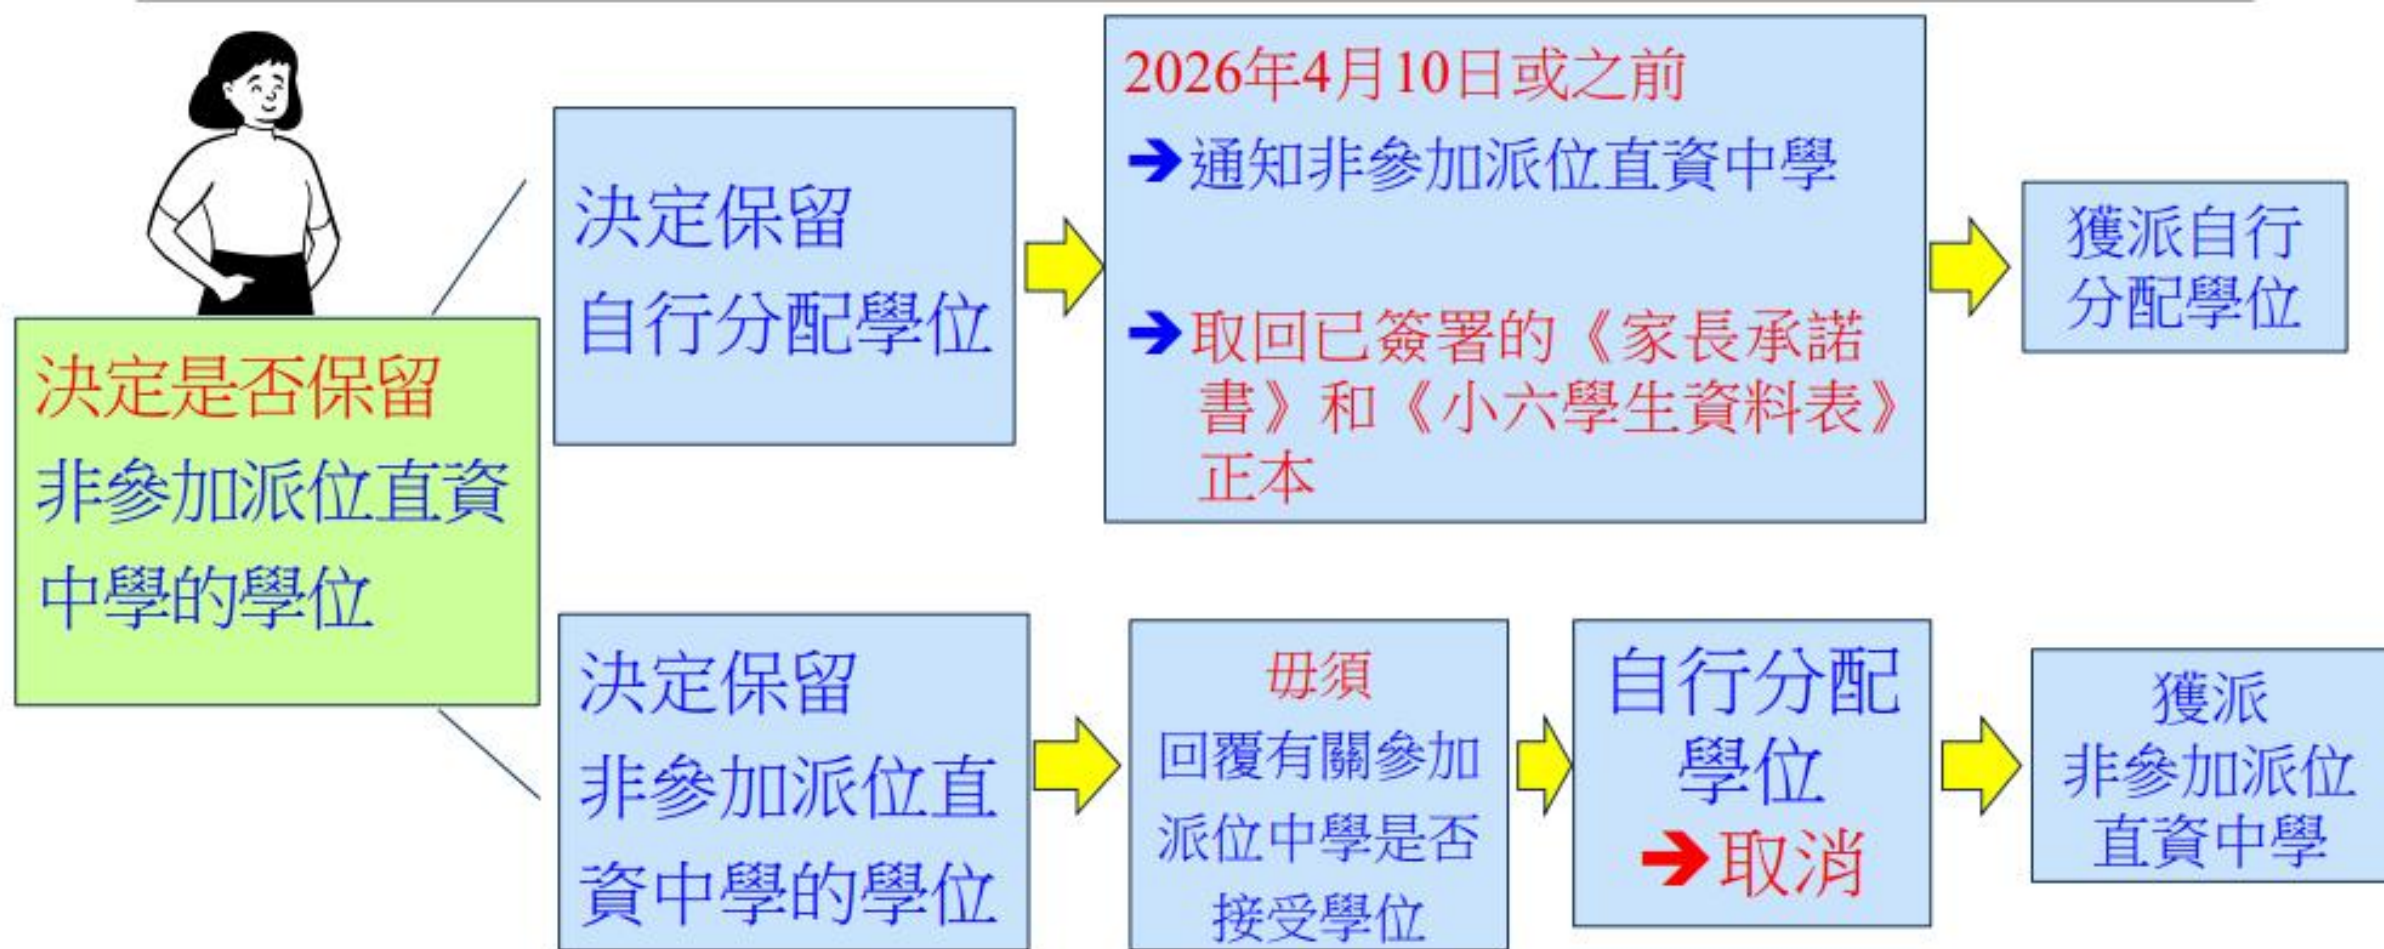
決定是否保留非參加派位直資中學的學位

決定保留自行分配學位

2026年4月10日或之前
→通知非參加派位直資中學
→取回已簽署的《家長承諾書》和《小六學生資料表》正本

獲派自行分配學位

決定保留非參加派位直資中學的學位

毋須回覆有關參加派位中學是否接受學位

自行分配學位
→取消

獲派非參加派位直資中學